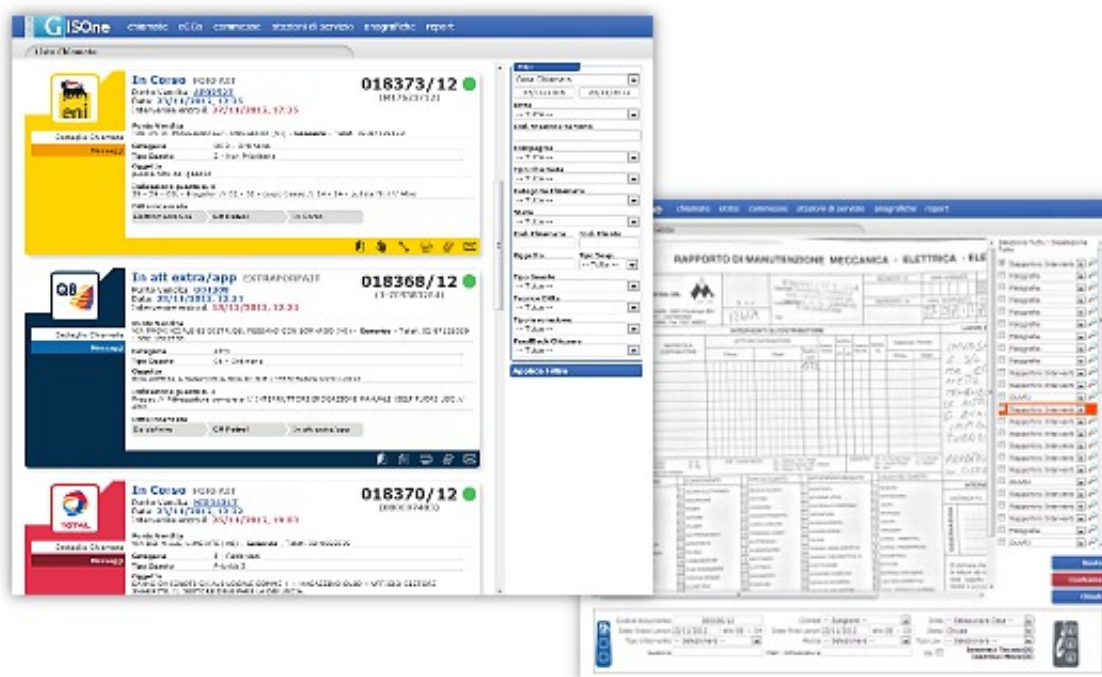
GISOne chiamate stato commesse stazioni di servizio anagrafiche report

Lista Chiamate

eni

Dettaglio Chiamata

Messaggi

In Corso FORO FAT

018373/12

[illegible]

Punto Vendita
Data: 27/11/2013, 12:35
Intervento entro il: 27/11/2013, 12:35

Punto Vendita

Categoria

Tipo Guasto

Oggetto

Indicazioni guasto

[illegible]

Q8

Dettaglio Chiamata

Messaggi

In att extra/app EXTRAFORFAIT

018368/12

Punto Vendita
Data: 27/11/2013, 12:21
Intervento entro il: 28/11/2013, 12:21

Categoria

Tipo Guasto

Oggetto

Indicazioni guasto

TOTAL

Dettaglio Chiamata

Messaggi

In Corso FORO FAT

018370/12

Punto Vendita
Data: 27/11/2013, 12:22
Intervento entro il: 28/11/2013, 19:03

Punto Vendita

Categoria

Tipo Guasto

Oggetto

Filtri

Data Chiamata

Applica Filtro

chiamate stato commesse stazioni di servizio anagrafiche report

RAPPORTO DI MANUTENZIONE MECCANICA - ELETTRICA - ELE

Seleziona Tutto / Deseleziona Tutto

Fotografia

Rapporto Intervento

DUVRI

Salva

Conferma

Chiudi